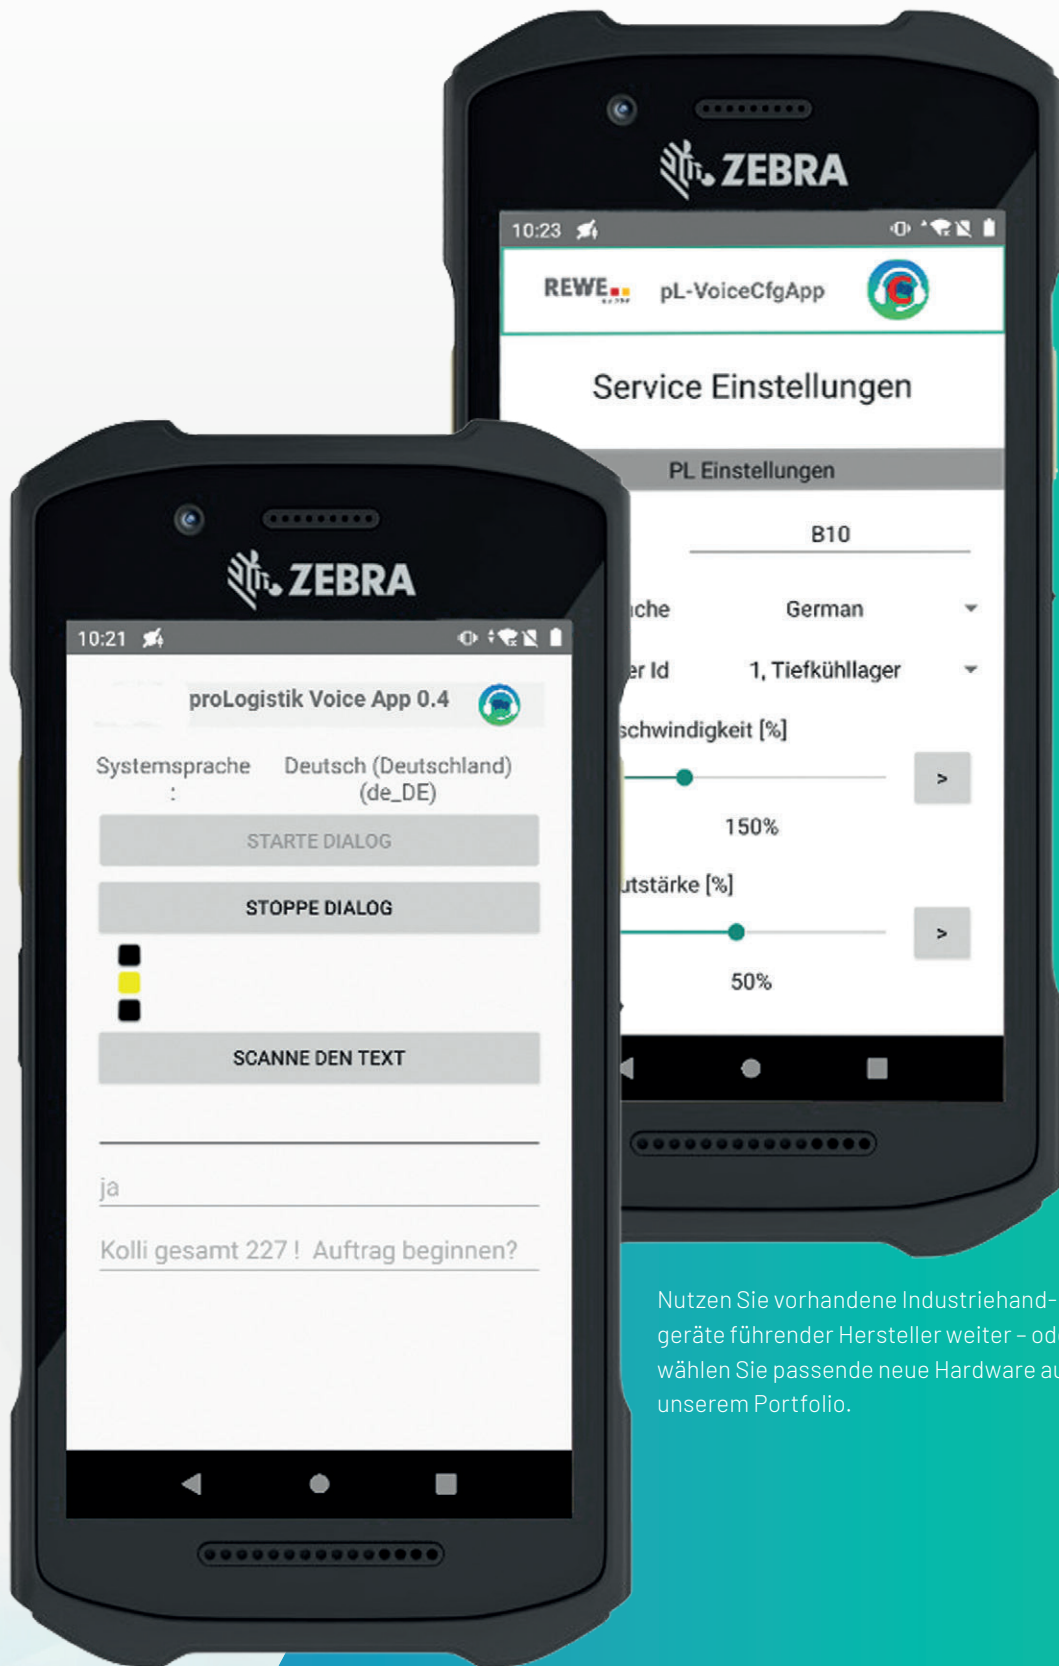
ZEBRA

10:23

REWE pL-VoiceCfgApp

Service Einstellungen

PL Einstellungen

B10

che German

er Id 1, Tiefkühllager

schwindigkeit [%]

>

150%

utstärke [%]

>

50%

ZEBRA

10:21

proLogistik Voice App 0.4

Systemsprache : Deutsch (Deutschland) (de_DE)

STARTE DIALOG

STOPPE DIALOG

SCANNE DEN TEXT

ja

Kolli gesamt 227 ! Auftrag beginnen?

Nutzen Sie vorhandene Industriehandgeräte führender Hersteller weiter – od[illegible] wählen Sie passende neue Hardware a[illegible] unserem Portfolio.